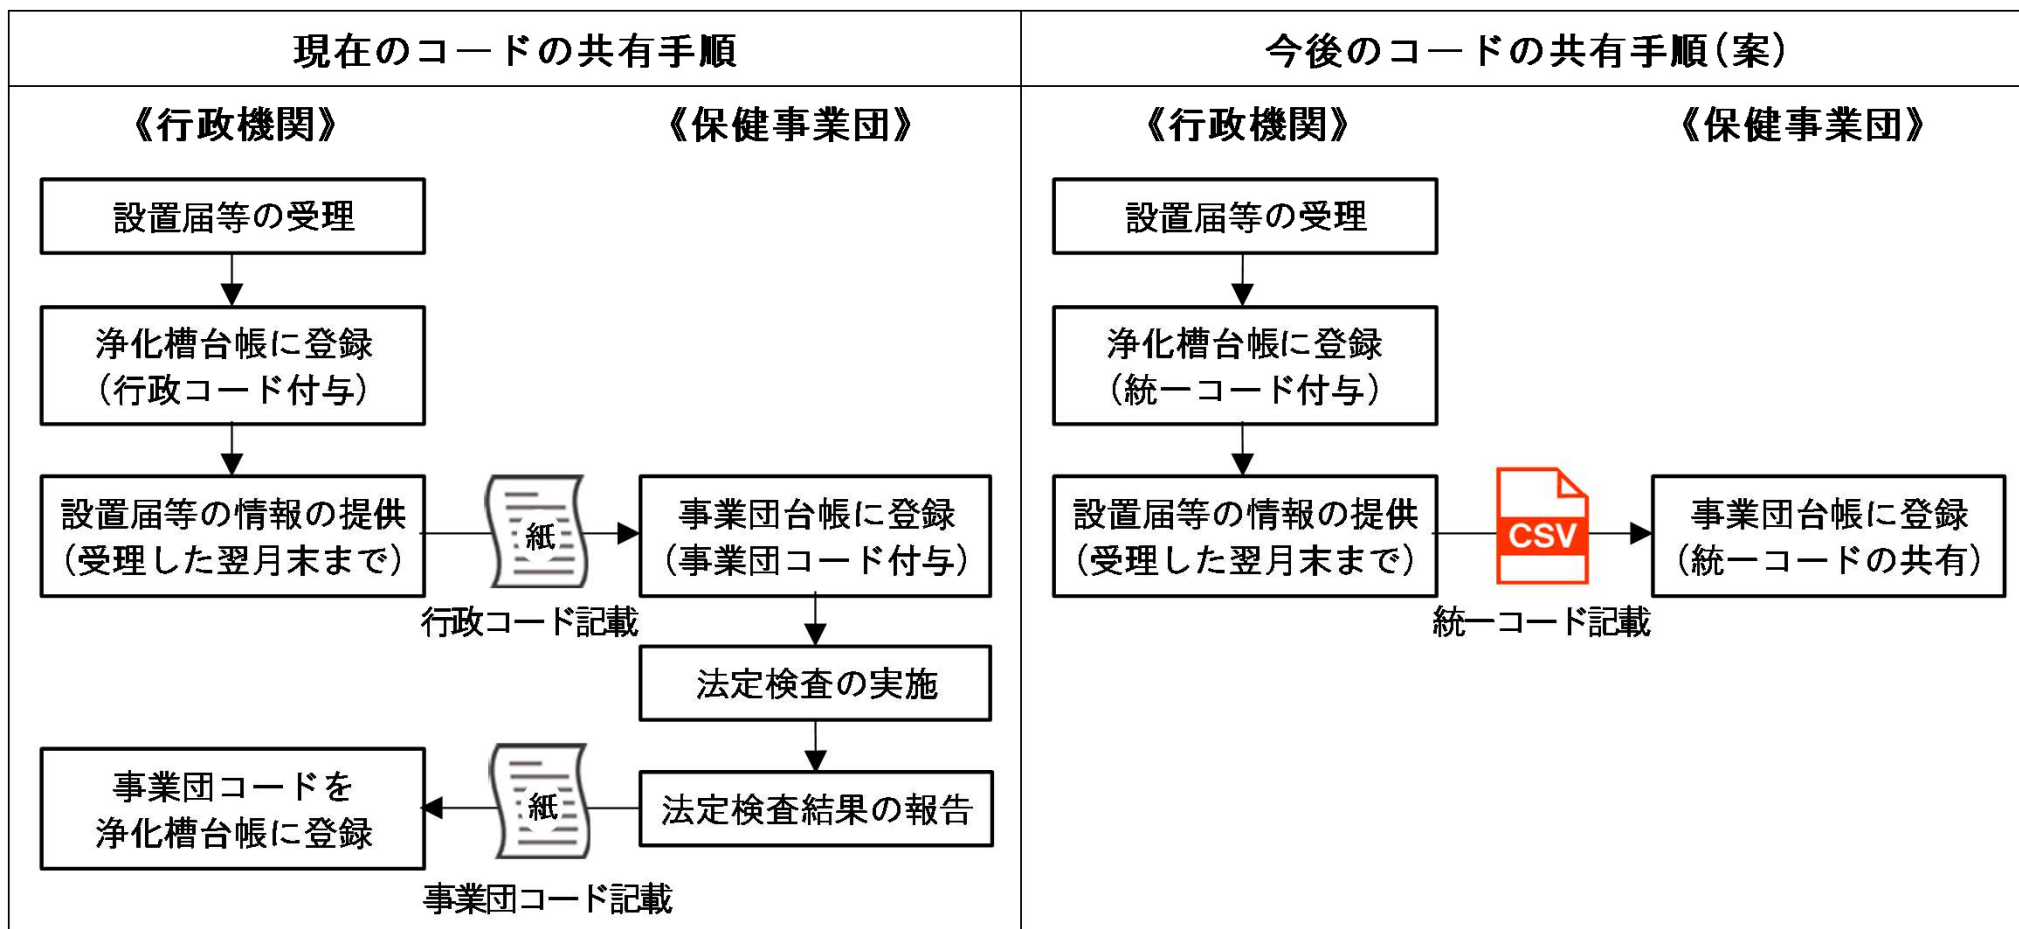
現在のコードの共有手順

《行政機関》

《保健事業団》

設置届等の受理

浄化槽台帳に登録（行政コード付与）

設置届等の情報の提供（受理した翌月末まで）

紙

行政コード記載

事業団台帳に登録（事業団コード付与）

法定検査の実施

法定検査結果の報告

紙

事業団コードを浄化槽台帳に登録

事業団コード記載

今後のコードの共有手順（案）

《行政機関》

《保健事業団》

設置届等の受理

浄化槽台帳に登録（統一コード付与）

設置届等の情報の提供（受理した翌月末まで）

CSV

統一コード記載

事業団台帳に登録（統一コードの共有）